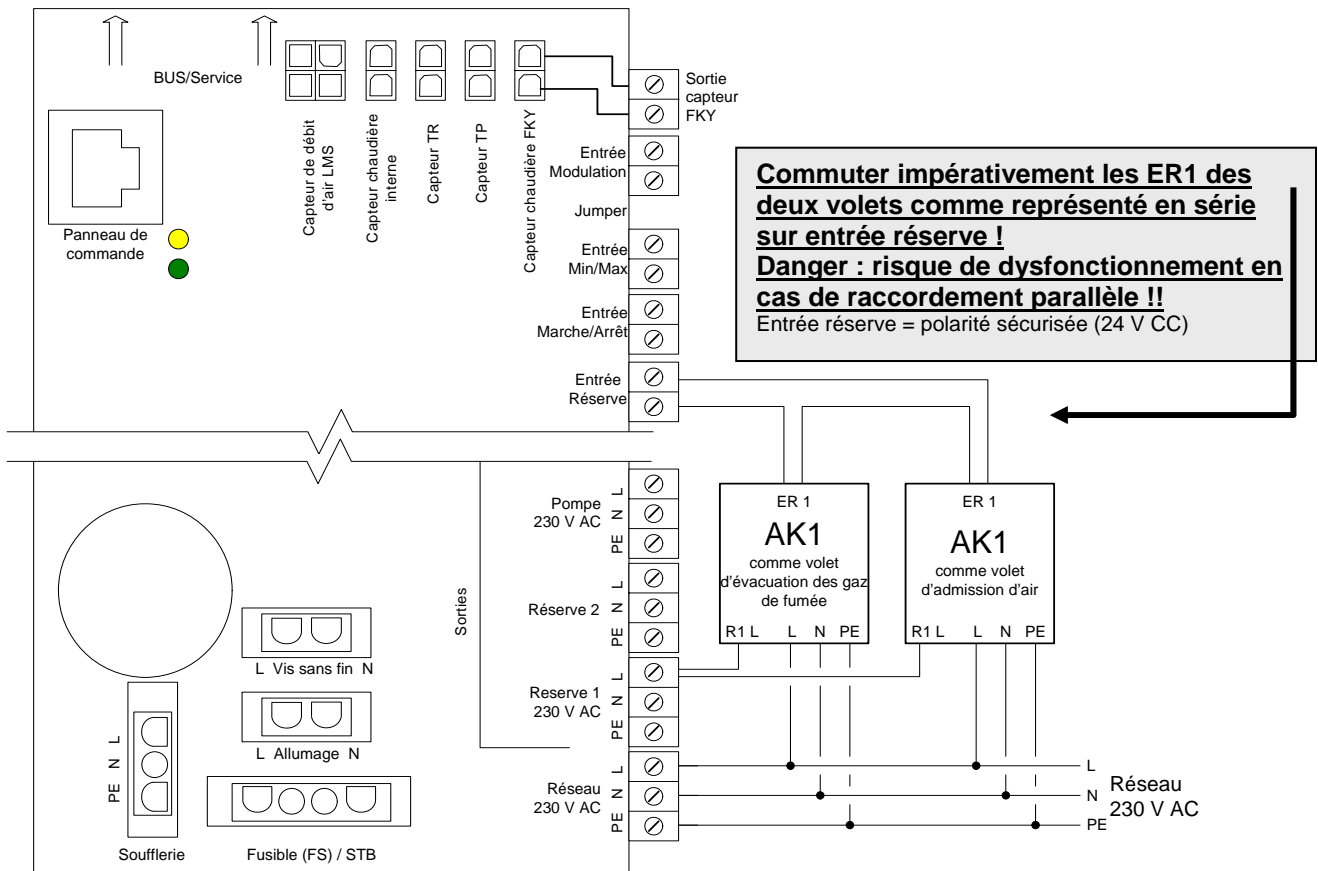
BUS/Service

Capteur de débit d'air LMS

Capteur chaudière interne

Capteur TR

Capteur TP

Capteur chaudière FKY

Sortie capteur FKY

Panneau de commande

Entrée Modulation

Jumper

Entrée Min/Max

Entrée Marche/Arrêt

Entrée Réserve

**Commuter impérativement les ER1 des deux volets comme représenté en série sur entrée réserve !**
**Danger : risque de dysfonctionnement en cas de raccordement parallèle !!**
Entrée réserve = polarité sécurisée (24 V CC)

Pompe 230 V AC
L
N
PE

Réserve 2
L
N
PE

Sorties

Reserve 1 230 V AC
L
N
PE

Réseau 230 V AC
L
N
PE

ER 1
AK1
comme volet d'évacuation des gaz de fumée
R1 L L N PE

ER 1
AK1
comme volet d'admission d'air
R1 L L N PE

L
N
PE
Réseau 230 V AC

L Vis sans fin N

L Allumage N

PE N L

Soufflerie

Fusible (FS) / STB